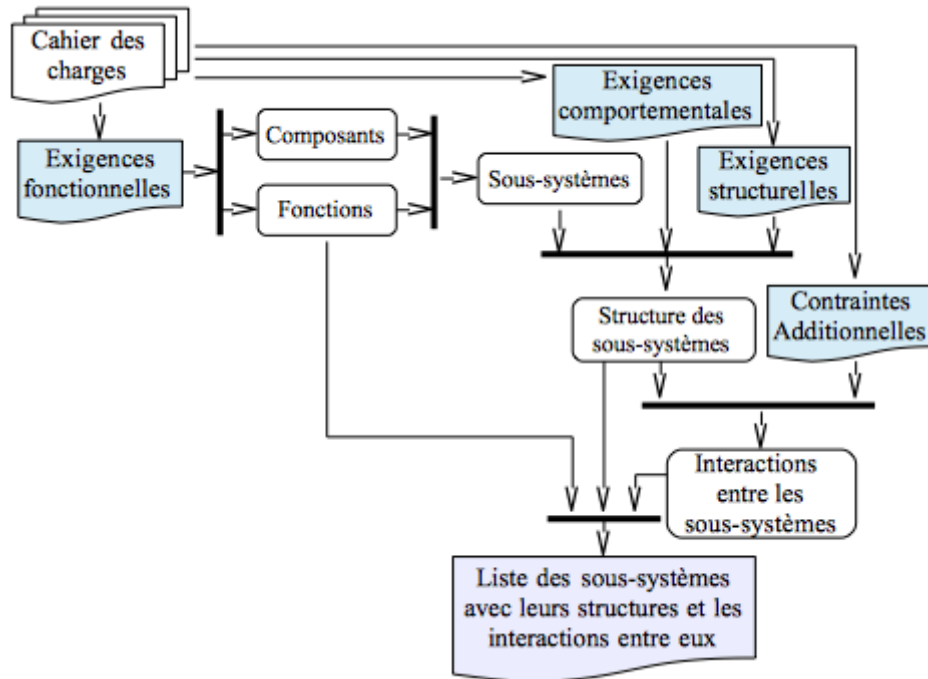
Cahier des charges

Exigences fonctionnelles

Composants

Fonctions

Exigences comportementales

Sous-systèmes

Exigences structurelles

Structure des sous-systèmes

Contraintes Additionnelles

Interactions entre les sous-systèmes

Liste des sous-systèmes avec leurs structures et les interactions entre eux